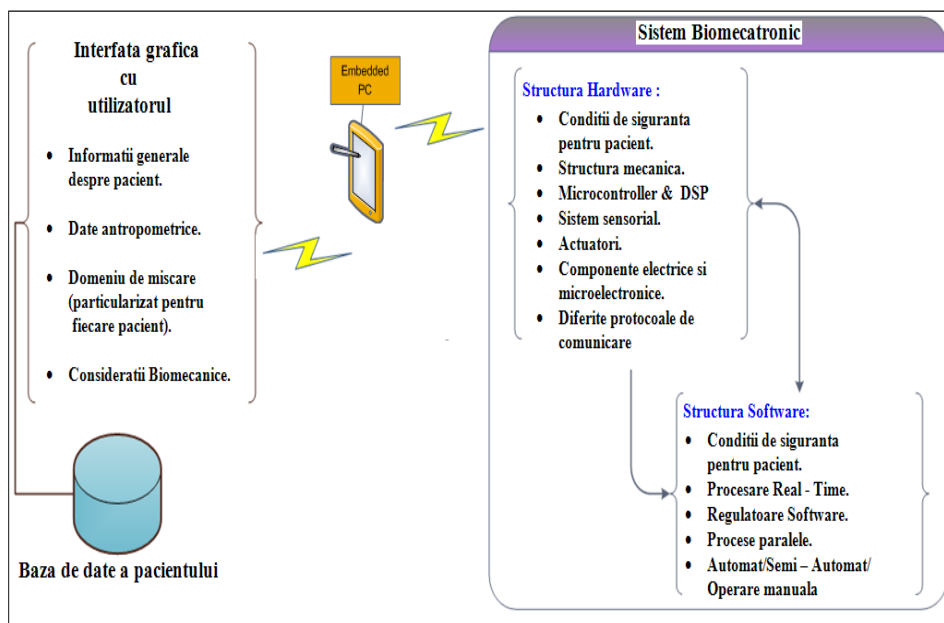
Interfata grafica
cu
utilizatorul

- Informatii generale despre pacient.
- Date antropometrice.
- Domeniu de miscare (particularizat pentru fiecare pacient).
- Consideratii Biomecanice.

Baza de date a pacientului

Embedded PC

Sistem Biomecatronic

Structura Hardware :

- Conditii de siguranta pentru pacient.
- Structura mecanica.
- Microcontroller & DSP
- Sistem sensorial.
- Actuatori.
- Componente electrice si microelectronice.
- Diferite protocoale de comunicare

Structura Software:

- Conditii de siguranta pentru pacient.
- Procesare Real - Time.
- Regulatoare Software.
- Procese paralele.
- Automat/Semi – Automat/ Operare manuala